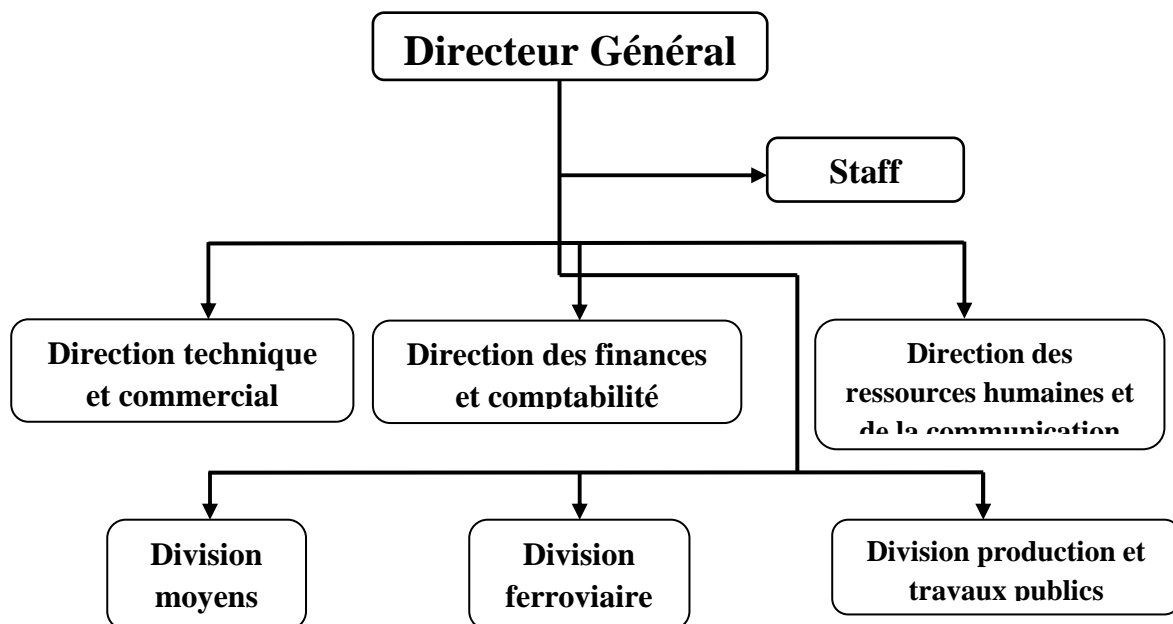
Directeur Général

Staff

Direction technique et commercial

Direction des finances et comptabilité

Direction des ressources humaines et de la communication

Division moyens

Division ferroviaire

Division production et travaux publics